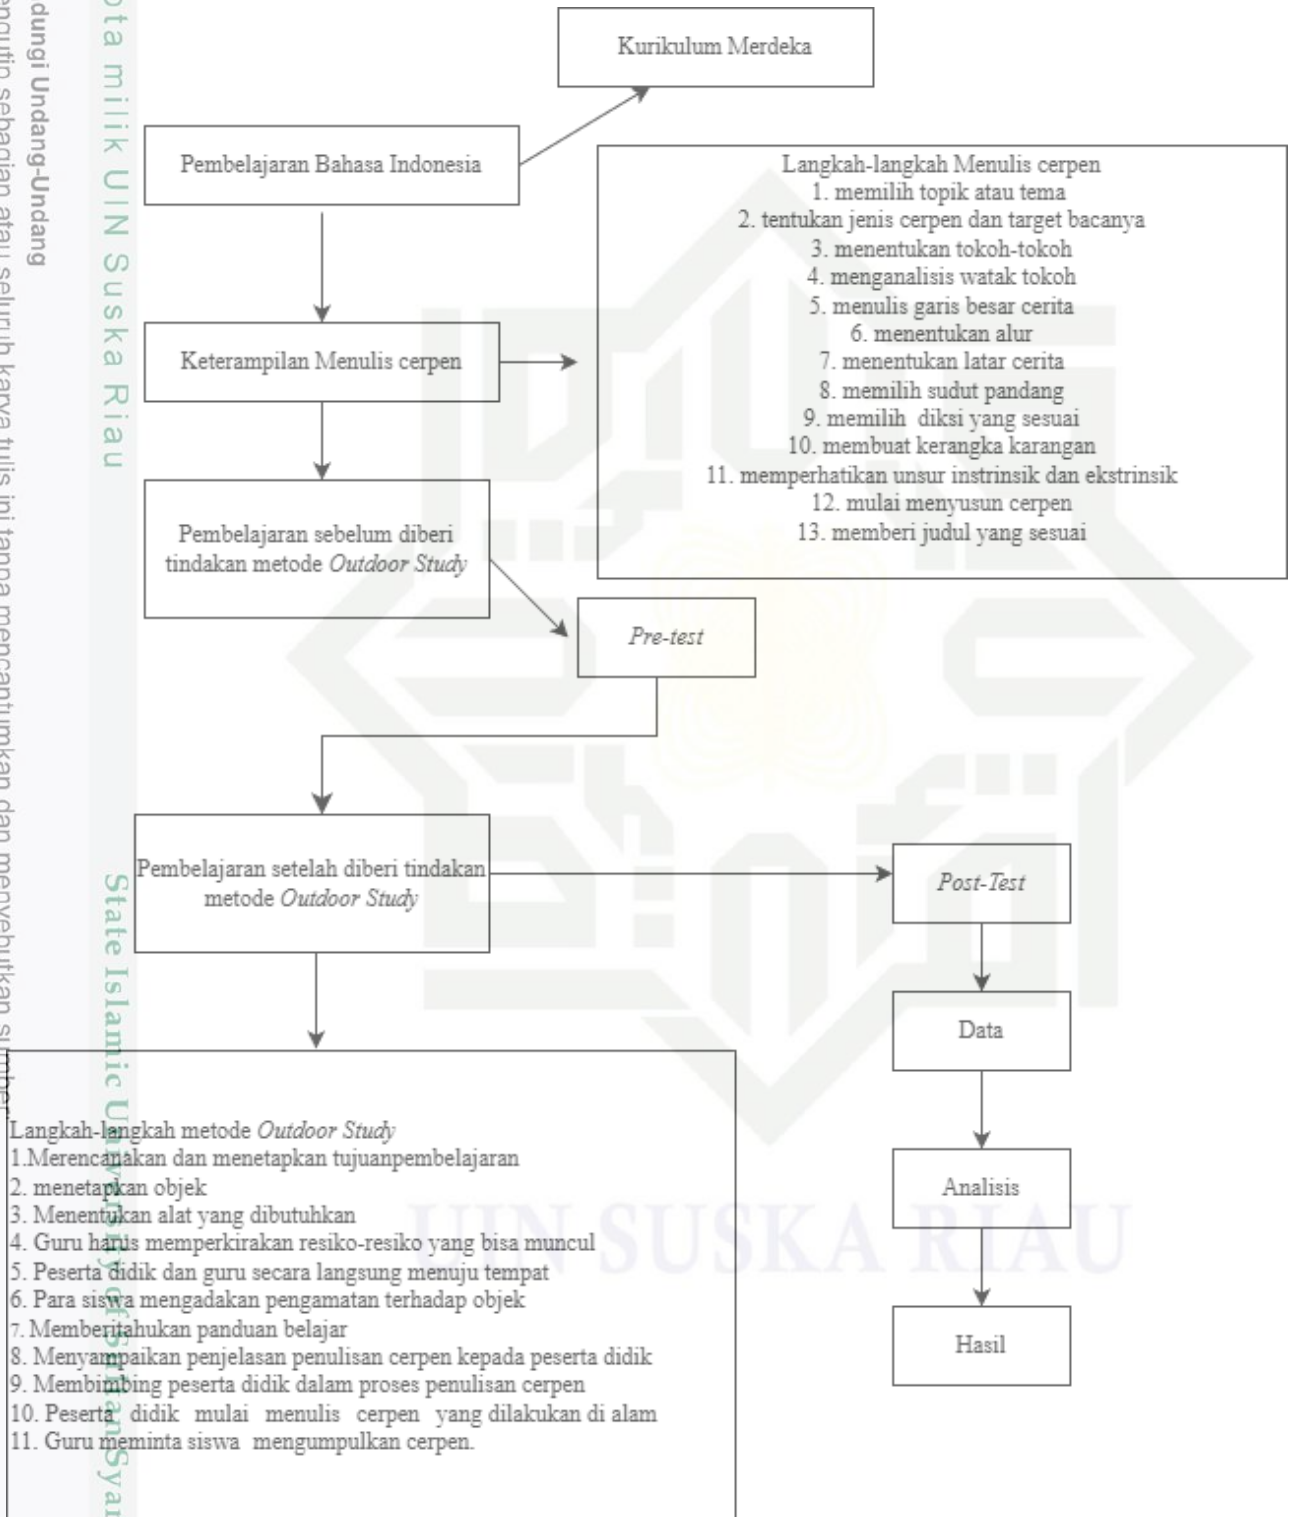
Kurikulum Merdeka

Pembelajaran Bahasa Indonesia

Langkah-langkah Menulis cerpen
1. memilih topik atau tema
2. tentukan jenis cerpen dan target bacanya
3. menentukan tokoh-tokoh
4. menganalisis watak tokoh
5. menulis garis besar cerita
6. menentukan alur
7. menentukan latar cerita
8. memilih sudut pandang
9. memilih diksi yang sesuai
10. membuat kerangka karangan
11. memperhatikan unsur instrinsik dan ekstrinsik
12. mulai menyusun cerpen
13. memberi judul yang sesuai

Keterampilan Menulis cerpen

Pembelajaran sebelum diberi tindakan metode Outdoor Study

Pre-test

Pembelajaran setelah diberi tindakan metode Outdoor Study

Post-Test

Data

Analisis

Hasil

Langkah-langkah metode Outdoor Study
1.Merencanakan dan menetapkan tujuanpembelajaran
2. menetapkan objek
3. Menentukan alat yang dibutuhkan
4. Guru harus memperkirakan resiko-resiko yang bisa muncul
5. Peserta didik dan guru secara langsung menuju tempat
6. Para siswa mengadakan pengamatan terhadap objek
7. Memberitahukan panduan belajar
8. Menyampaikan penjelasan penulisan cerpen kepada peserta didik
9. Membimbing peserta didik dalam proses penulisan cerpen
10. Peserta didik mulai menulis cerpen yang dilakukan di alam
11. Guru meminta siswa mengumpulkan cerpen.

dungi Undang-Undang
ta milik UIN Suska Riau
State Islamic University of Sultan Syarif Kasim Riau
UIN SUSKA RIAU